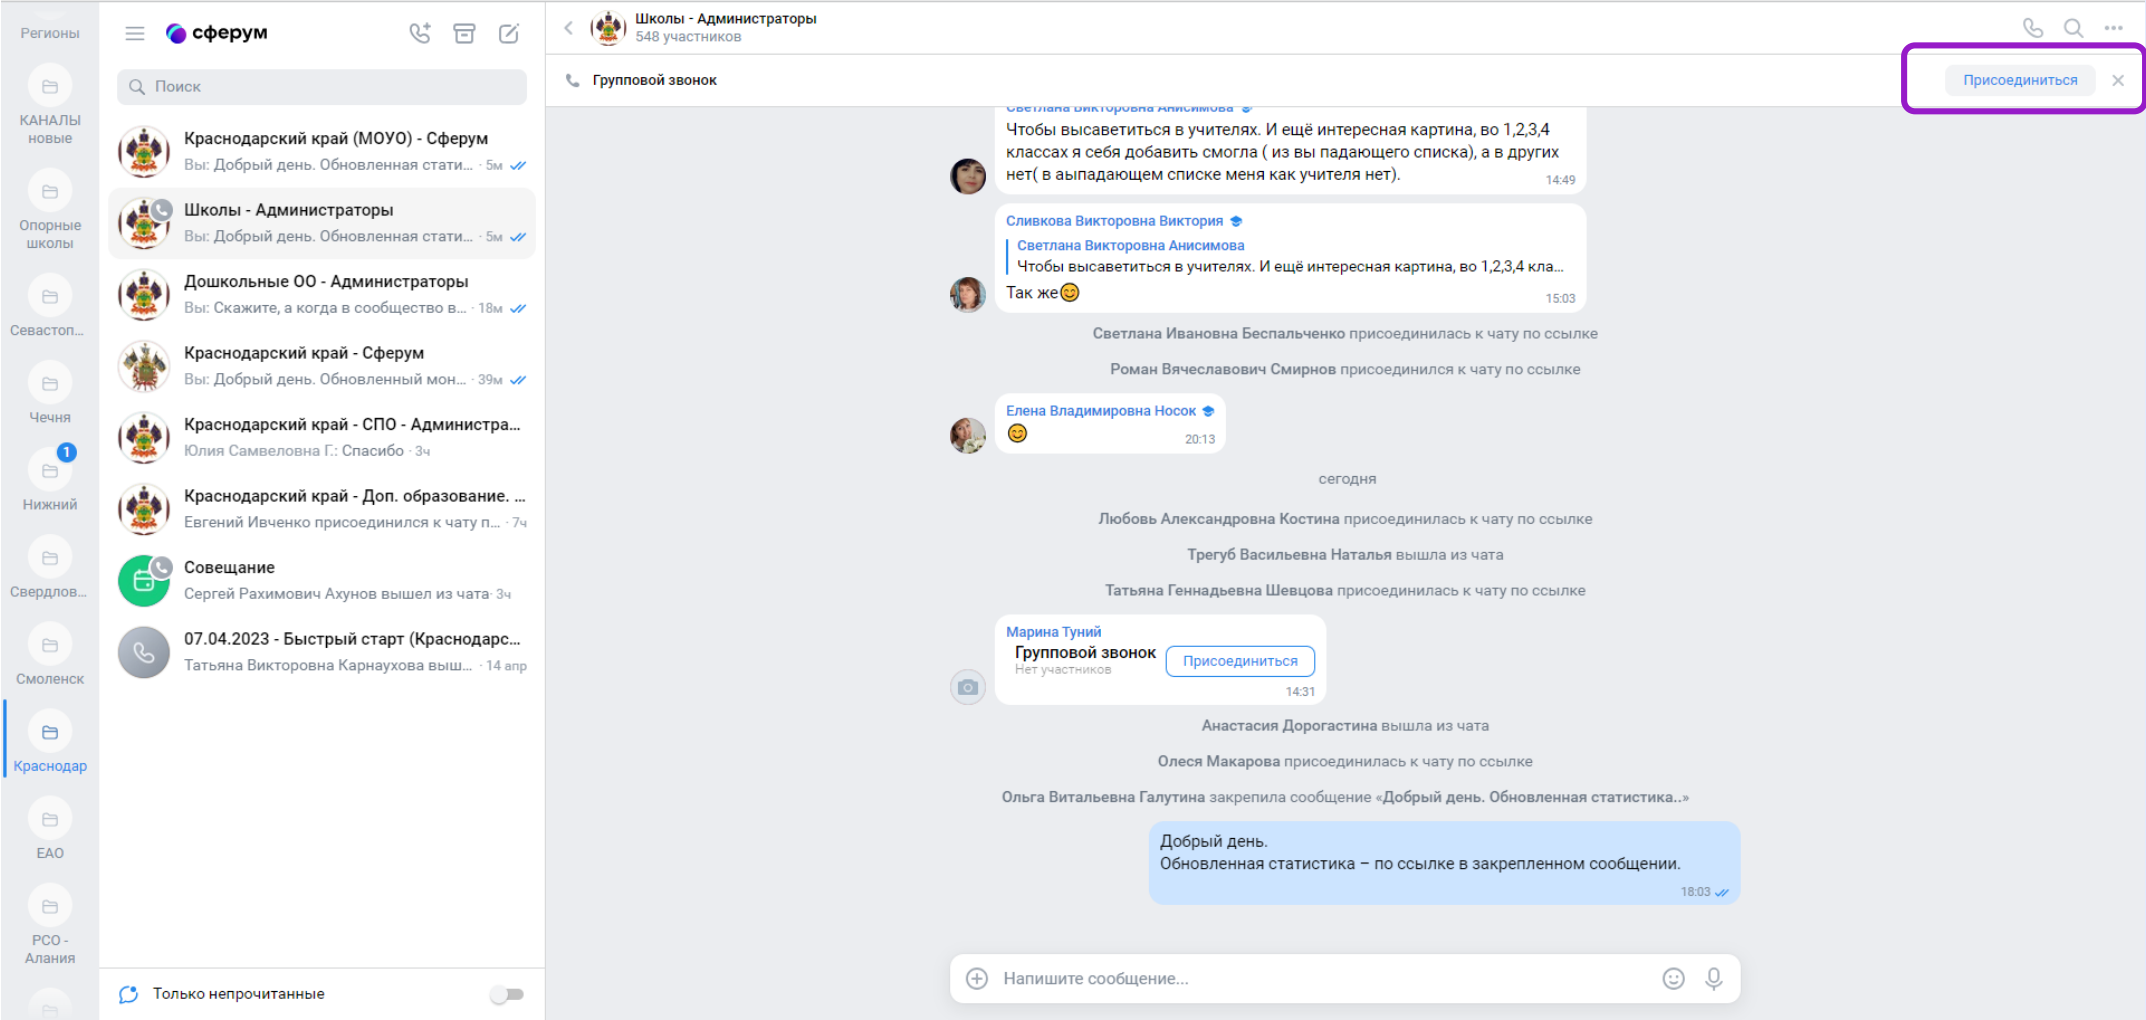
Регионы

КАНАЛЫ новые

Опорные школы

Севастоп...

Чечня

1

Нижний

Свердлов...

Смоленск

Краснодар

ЕАО

РСО - Алания

сферум

Поиск

Краснодарский край (МОУО) - Сферум
Вы: Добрый день. Обновленная стати... · 5м

Школы - Администраторы
Вы: Добрый день. Обновленная стати... · 5м

Дошкольные ОО - Администраторы
Вы: Скажите, а когда в сообщество в... · 18м

Краснодарский край - Сферум
Вы: Добрый день. Обновленный мон... · 39м

Краснодарский край - СПО - Администра...
Юлия Самвеловна Г.: Спасибо · 3ч

Краснодарский край - Доп. образование. ...
Евгений Ивченко присоединился к чату п... · 7ч

Совещание
Сергей Рахимович Ахунов вышел из чата · 3ч

07.04.2023 - Быстрый старт (Краснодарс...
Татьяна Викторовна Карнаухова выш... · 14 апр

Только непрочитанные

Школы - Администраторы
548 участников

Групповой звонок

Присоединиться

Светлана Викторовна Анисимова
Чтобы высаветиться в учителях. И ещё интересная картина, во 1,2,3,4 классах я себя добавить смогла ( из вы падающего списка), а в других нет( в выпадающем списке меня как учителя нет).
14:49

Сливкова Викторовна Виктория
Светлана Викторовна Анисимова
Чтобы высаветиться в учителях. И ещё интересная картина, во 1,2,3,4 кла...
Так же😊
15:03

Светлана Ивановна Беспальченко присоединилась к чату по ссылке

Роман Вячеславович Смирнов присоединился к чату по ссылке

Елена Владимировна Носок
😊
20:13

сегодня

Любовь Александровна Костина присоединилась к чату по ссылке

Трегуб Васильевна Наталья вышла из чата

Татьяна Геннадьевна Шевцова присоединилась к чату по ссылке

Марина Туний
Групповой звонок
Нет участников
Присоединиться
14:31

Анастасия Дорогастина вышла из чата

Олеся Макарова присоединилась к чату по ссылке

Ольга Витальевна Галутина закрепила сообщение «Добрый день. Обновленная статистика..»

Добрый день.
Обновленная статистика – по ссылке в закрепленном сообщении.
18:03

Напишите сообщение...